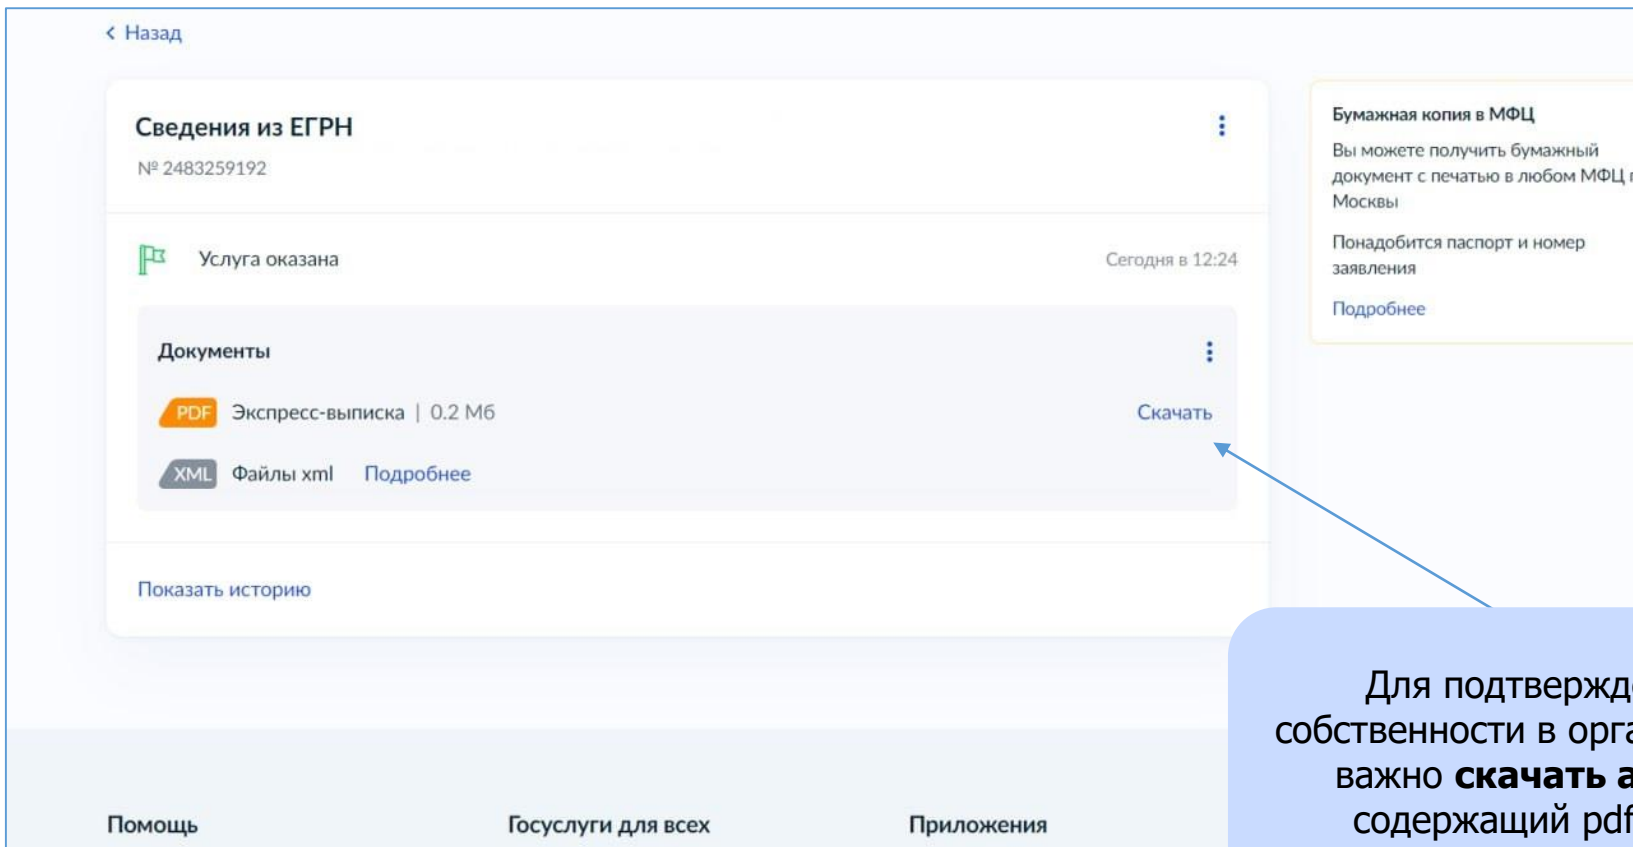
‹ Назад

Сведения из ЕГРН

№ 2483259192

Услуга оказана

Сегодня в 12:24

Документы

PDF Экспресс-выписка | 0.2 Мб

Скачать

XML Файлы xml Подробнее

Показать историю

Бумажная копия в МФЦ

Вы можете получить бумажный документ с печатью в любом МФЦ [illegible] Москвы

Понадобится паспорт и номер заявления

Подробнее

Для подтвержд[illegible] собственности в орг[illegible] важно **скачать** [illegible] содержащий pd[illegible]

Помощь

Госуслуги для всех

Приложения